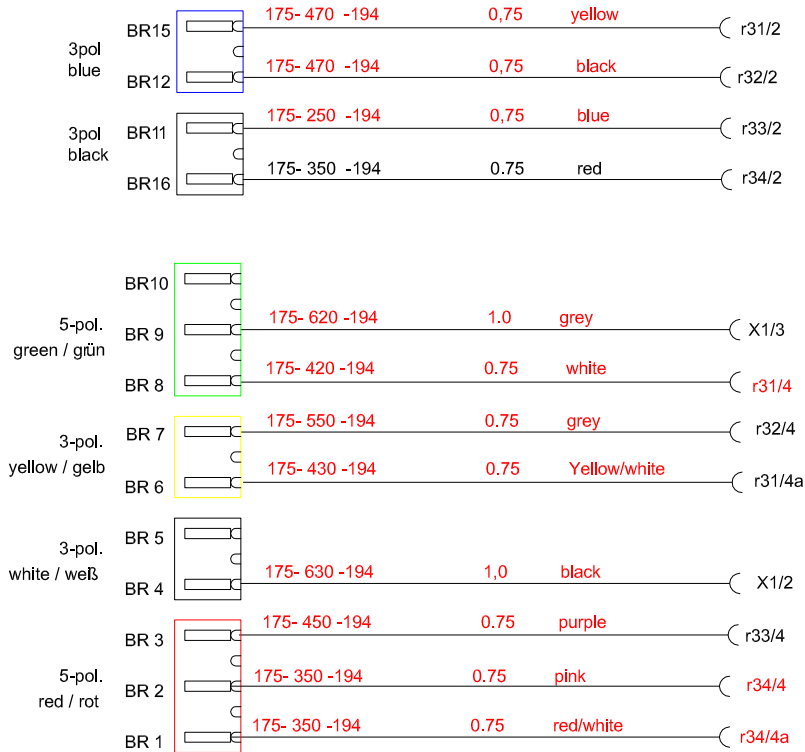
3pol blue

BR15 175- 470 -194 0,75 yellow r31/2

BR12 175- 470 -194 0,75 black r32/2

3pol black

BR11 175- 250 -194 0,75 blue r33/2

BR16 175- 350 -194 0.75 red r34/2

5-pol. green / grün

BR10

BR 9 175- 620 -194 1.0 grey X1/3

BR 8 175- 420 -194 0.75 white r31/4

3-pol. yellow / gelb

BR 7 175- 550 -194 0.75 grey r32/4

BR 6 175- 430 -194 0.75 Yellow/white r31/4a

3-pol. white / weß

BR 5

BR 4 175- 630 -194 1,0 black X1/2

5-pol. red / rot

BR 3 175- 450 -194 0.75 purple r33/4

BR 2 175- 350 -194 0.75 pink r34/4

BR 1 175- 350 -194 0.75 red/white r34/4a